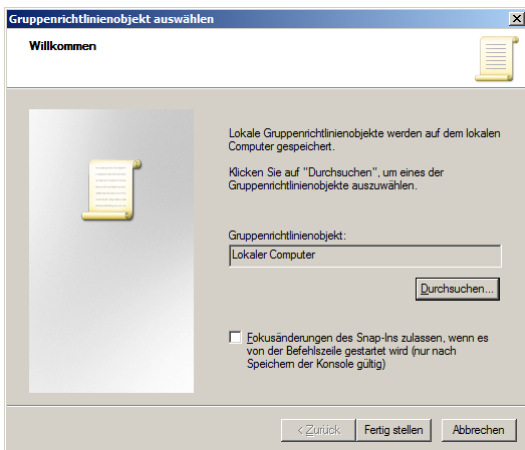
Gruppenrichtlinienobjekt auswählen

Willkommen

Lokale Gruppenrichtlinienobjekte werden auf dem lokalen Computer gespeichert.

Klicken Sie auf "Durchsuchen", um eines der Gruppenrichtlinienobjekte auszuwählen.

Gruppenrichtlinienobjekt:

Lokaler Computer

Durchsuchen...

Fokusänderungen des Snap-Ins zulassen, wenn es von der Befehlszeile gestartet wird (nur nach Speichern der Konsole gültig)

< Zurück

Fertig stellen

Abbrechen